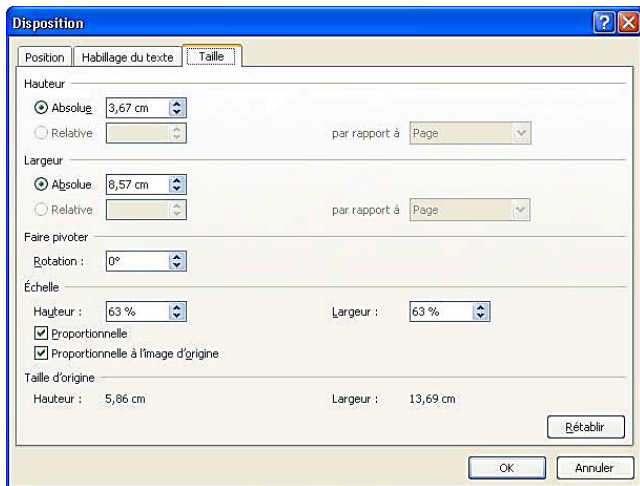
Disposition

Position | Habillage du texte | Taille

Hauteur

Absolue 3,67 cm

Relative

par rapport à Page

Largeur

Absolue 8,57 cm

Relative

par rapport à Page

Faire pivoter

Rotation : 0°

Échelle

Hauteur : 63 %

Largeur : 63 %

Proportionnelle

Proportionnelle à l'image d'origine

Taille d'origine

Hauteur : 5,86 cm

Largeur : 13,69 cm

Rétablir

OK

Annuler